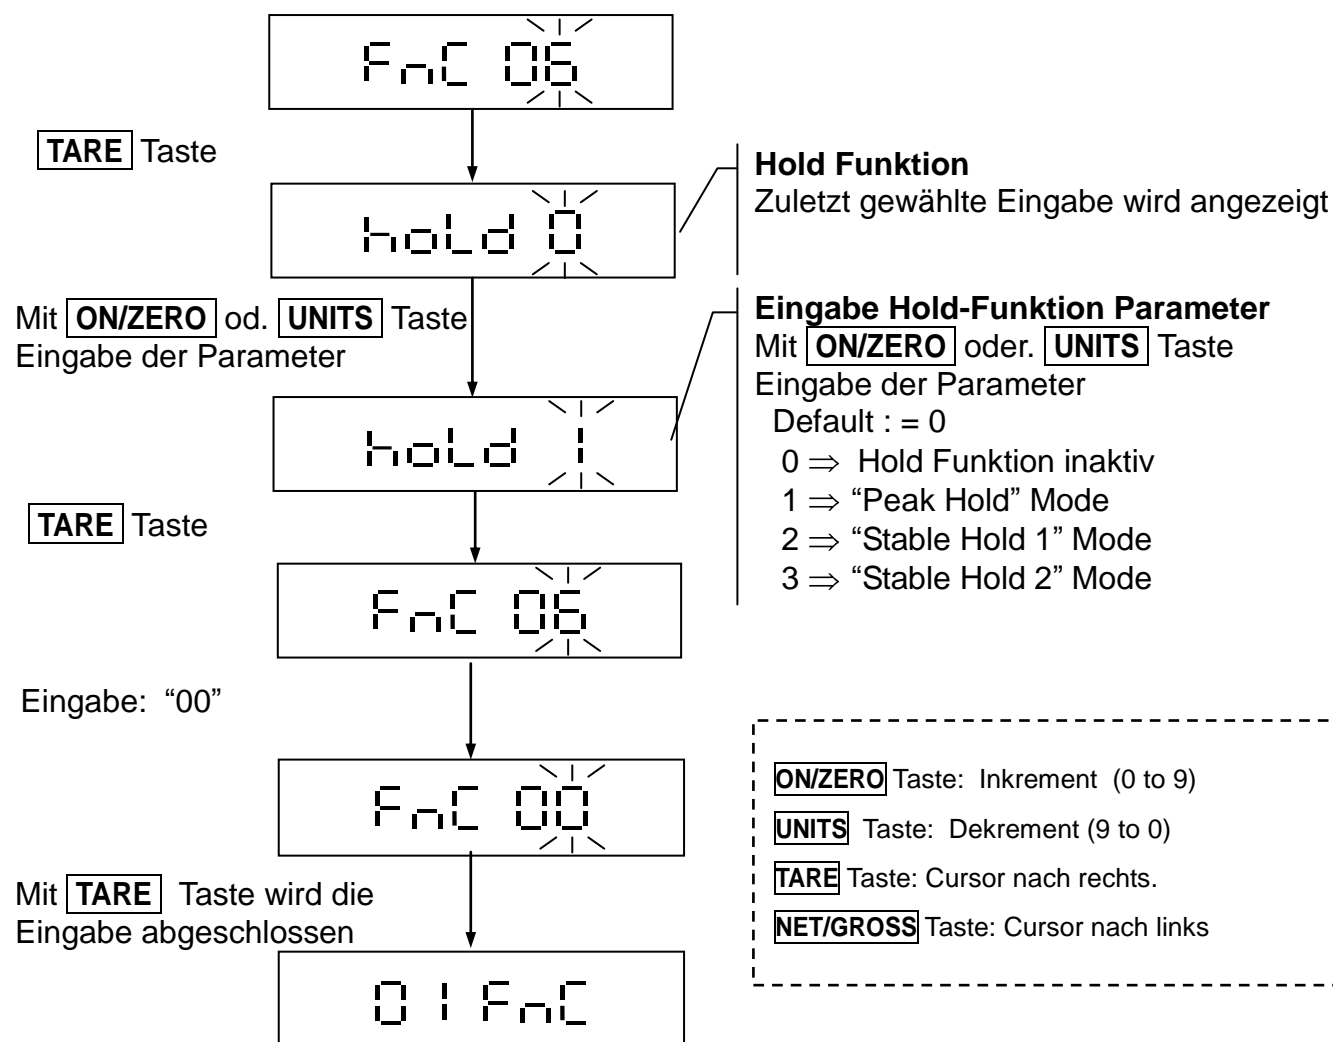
FnC 06

TARE Taste

hold 0

Hold Funktion
Zuletzt gewählte Eingabe wird angezeigt

Mit ON/ZERO od. UNITS Taste Eingabe der Parameter

Eingabe Hold-Funktion Parameter
Mit ON/ZERO oder. UNITS Taste
Eingabe der Parameter
Default : = 0
0 ⇒ Hold Funktion inaktiv
1 ⇒ “Peak Hold” Mode
2 ⇒ “Stable Hold 1” Mode
3 ⇒ “Stable Hold 2” Mode

hold 1

TARE Taste

FnC 06

Eingabe: “00”

FnC 00

ON/ZERO Taste: Inkrement (0 to 9)
UNITS Taste: Dekrement (9 to 0)
TARE Taste: Cursor nach rechts.
NET/GROSS Taste: Cursor nach links

Mit TARE Taste wird die Eingabe abgeschlossen

01 FnC